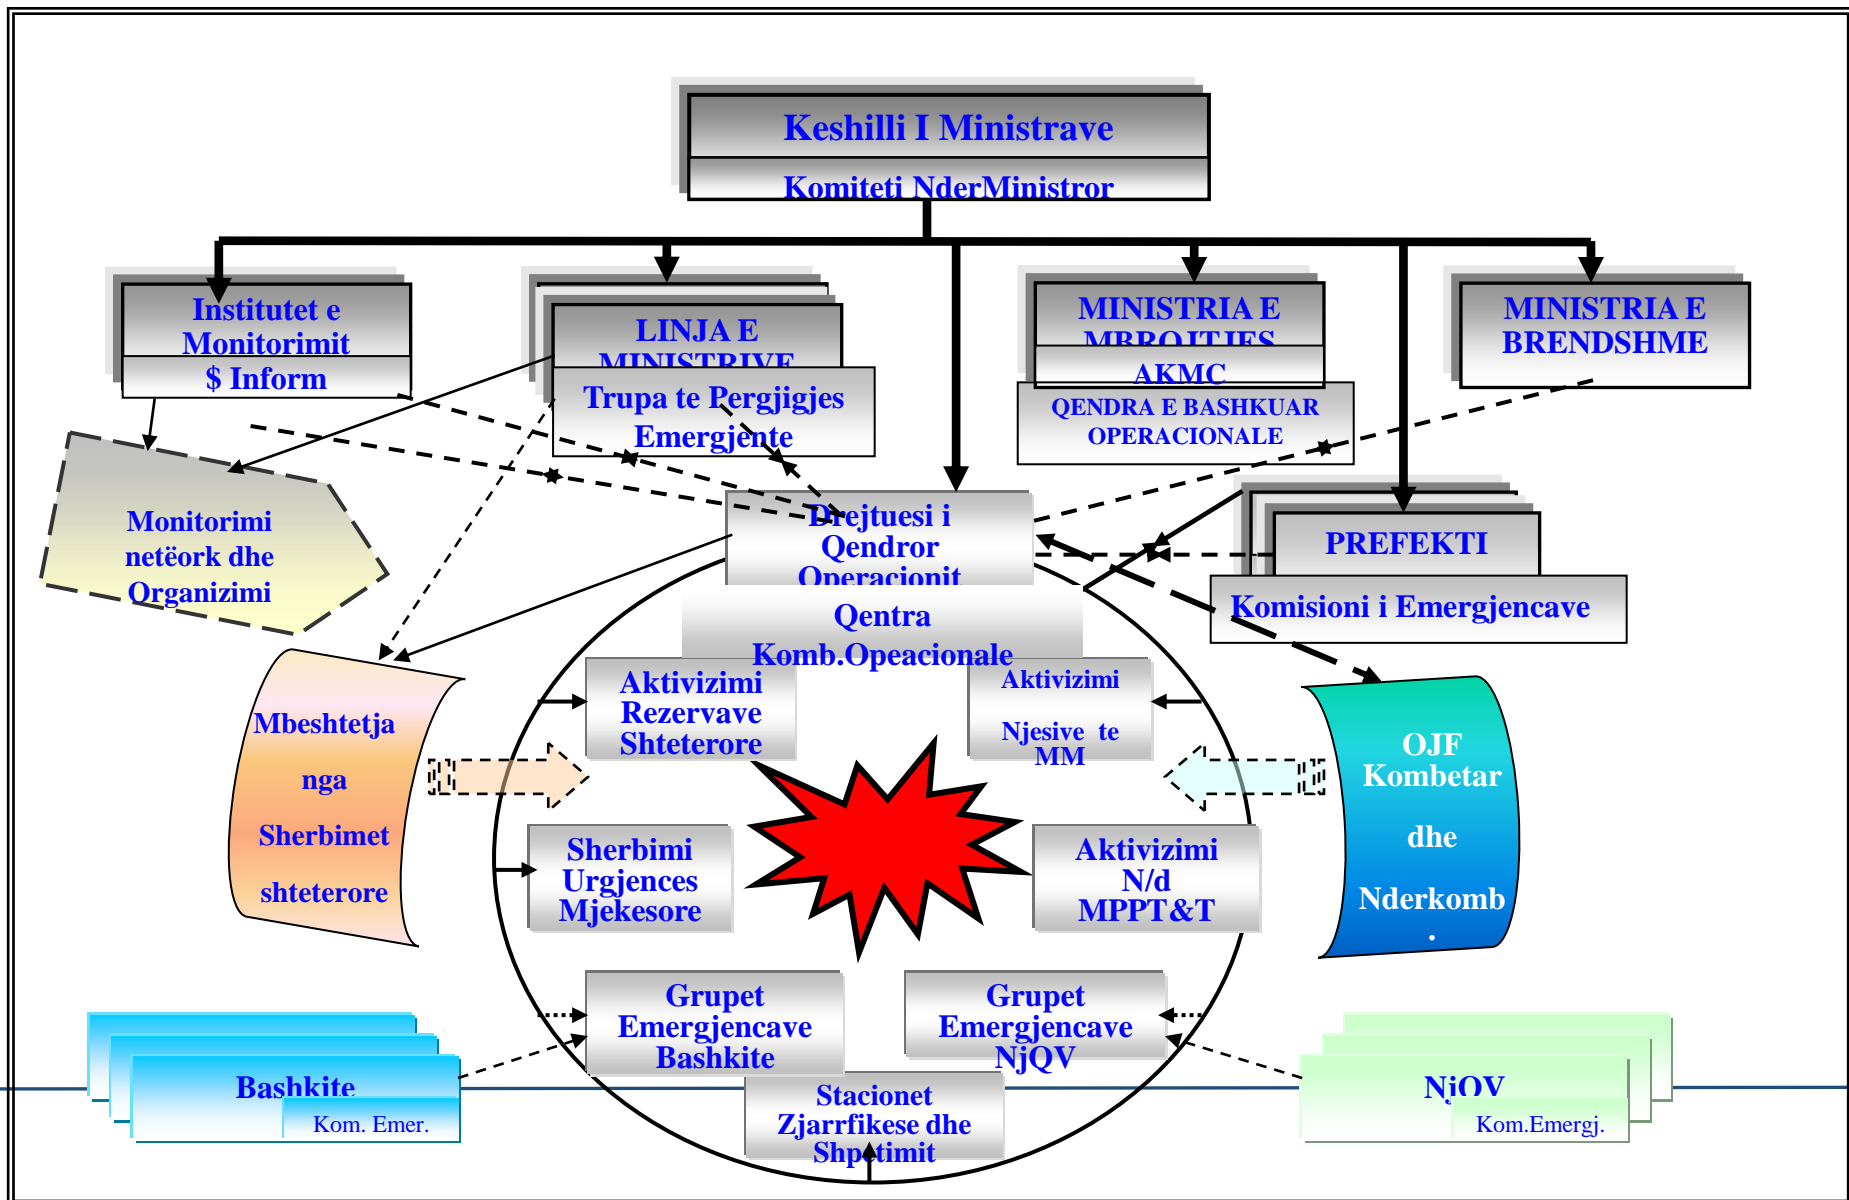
Keshilli I Ministrave

Komiteti NderMinistror

Institutet e Monitorimit

$ Inform

LINJA E MINISTRIVE

Trupa te Pergjigjes Emergjente

MINISTRIA E MBROJTJES

AKMC

QENDRA E BASHKUAR OPERACIONALE

MINISTRIA E BRENDSHME

Monitorimi netëork dhe Organizimi

Drejtuesi i Qendror Operacionit

PREFEKTI

Komisioni i Emergjencave

Qentra Komb.Opeacionale

Mbeshtetja nga Sherbimet shteterore

Aktivizimi Rezervave Shteterore

Aktivizimi Njesive te MM

OJF Kombetar dhe Nderkomb .

Sherbimi Urgjences Mjekesore

Aktivizimi N/d MPPT&T

Grupet Emergjencave Bashkite

Grupet Emergjencave NjQV

Bashkite

Kom. Emer.

Stacionet Zjarrfikese dhe Shpetimit

NjQV

Kom.Emergj.